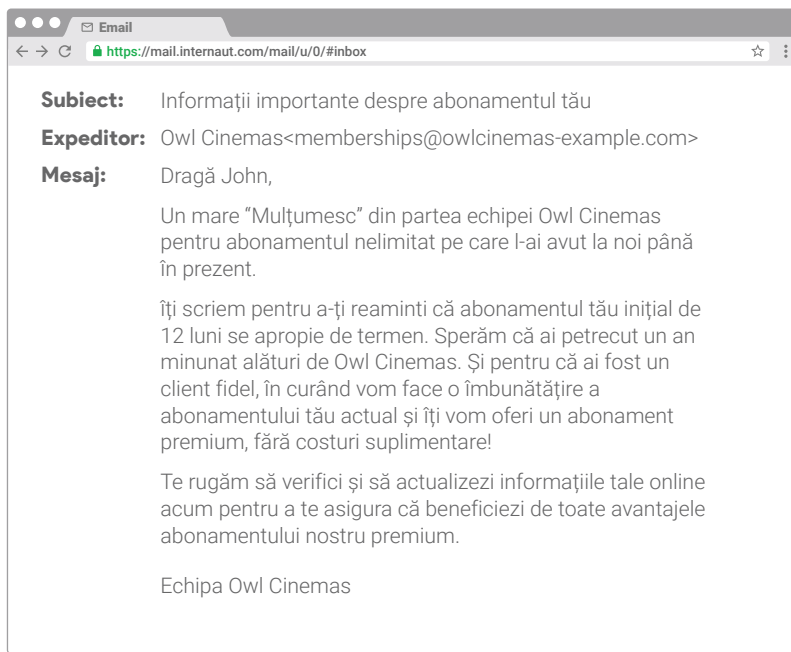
Email

https://mail.internaut.com/mail/u/0/#inbox

Subiect: Informații importante despre abonamentul tău

Expeditor: Owl Cinemas<memberships@owlcinemas-example.com>

Mesaj: Dragă John,

Un mare "Mulțumesc" din partea echipei Owl Cinemas pentru abonamentul nelimitat pe care l-ai avut la noi până în prezent.

îți scriem pentru a-ți reaminti că abonamentul tău inițial de 12 luni se apropie de termen. Sperăm că ai petrecut un an minunat alături de Owl Cinemas. Și pentru că ai fost un client fidel, în curând vom face o îmbunătățire a abonamentului tău actual și îți vom oferi un abonament premium, fără costuri suplimentare!

Te rugăm să verifici și să actualizezi informațiile tale online acum pentru a te asigura că beneficiezi de toate avantajele abonamentului nostru premium.

Echipa Owl Cinemas